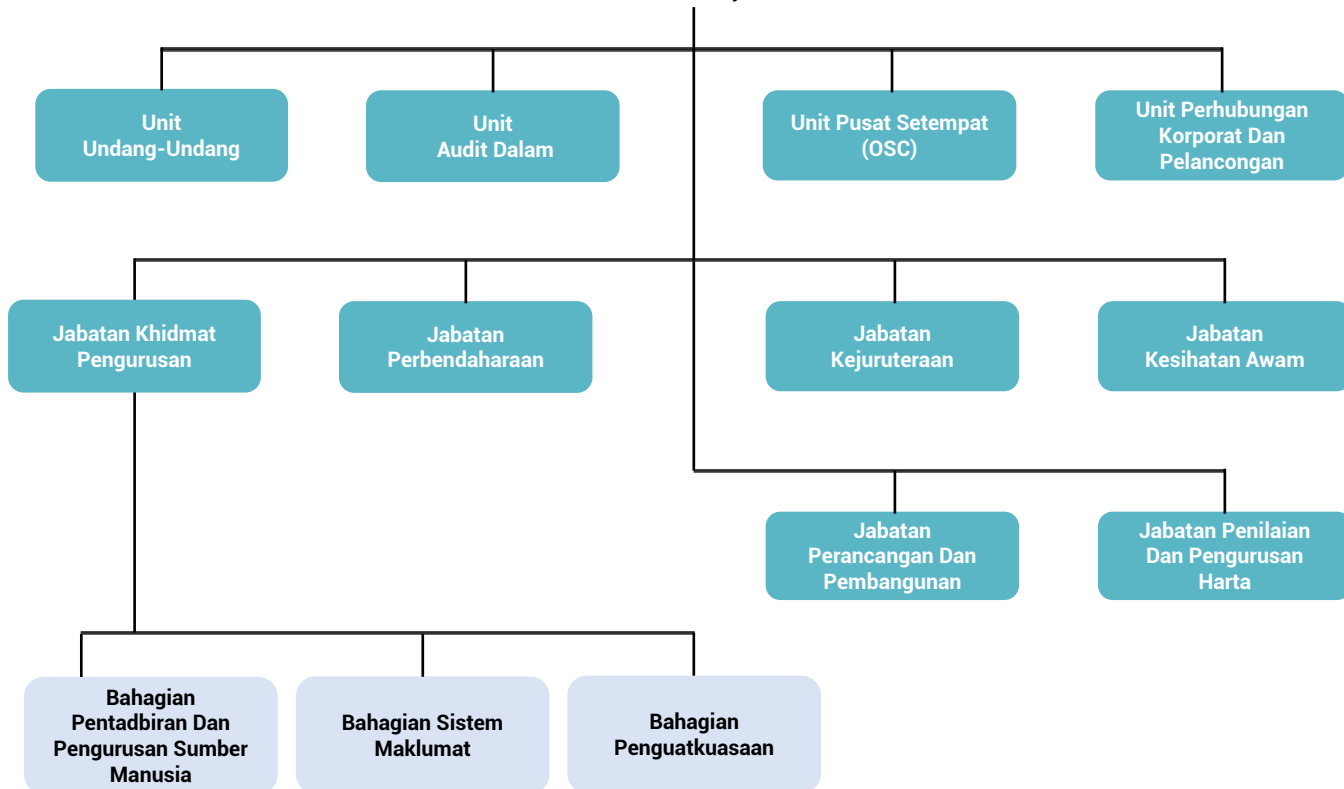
Unit
Undang-Undang

Unit
Audit Dalam

Unit Pusat Setempat
(OSC)

Unit Perhubungan
Korporat Dan
Pelancongan

Jabatan Khidmat
Pengurusan

Jabatan
Perbendaharaan

Jabatan
Kejuruteraan

Jabatan
Kesihatan Awam

Jabatan
Perancangan Dan
Pembangunan

Jabatan Penilaian
Dan Pengurusan
Harta

Bahagian
Pentadbiran Dan
Pengurusan Sumber
Manusia

Bahagian Sistem
Maklumat

Bahagian
Penguatkuasaan